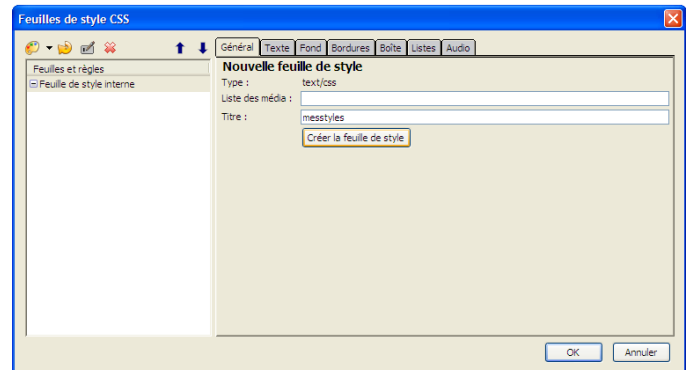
Feuilles de style CSS

Feuilles et règles
Feuille de style interne

Général | Texte | Fond | Bordures | Boîte | Listes | Audio

Nouvelle feuille de style
Type : text/css
Liste des média :
Titre : messtyles
Créer la feuille de style

OK
Annuler